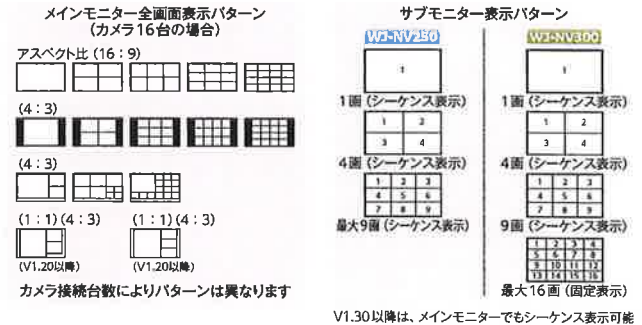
メインモニター全画面表示パターン
（カメラ16台の場合）

アスペクト比（16：9）

（4：3）

（4：3）

（1：1）（4：3）
（V1.20以降）

（1：1）（4：3）
（V1.20以降）

カメラ接続台数によりパターンは異なります

サブモニター表示パターン

WJ-NV250

1

1画（シーケンス表示）

| 1 | 2 |
|---|---|
| 3 | 4 |

4画（シーケンス表示）

| 1 | 2 | 3 |
|---|---|---|
| 4 | 5 | 6 |
| 7 | 8 | 9 |

最大9画（シーケンス表示）

WJ-NV300

1

1画（シーケンス表示）

| 1 | 2 |
|---|---|
| 3 | 4 |

4画（シーケンス表示）

| 1 | 2 | 3 |
|---|---|---|
| 4 | 5 | 6 |
| 7 | 8 | 9 |

9画（シーケンス表示）

| 1 | 2 | 3 | 4 |
|---|---|---|---|
| 5 | 6 | 7 | 8 |
| 9 | 10 | 11 | 12 |
| 13 | 14 | 15 | 16 |

最大16画（固定表示）

V1.30以降は、メインモニターでもシーケンス表示可能